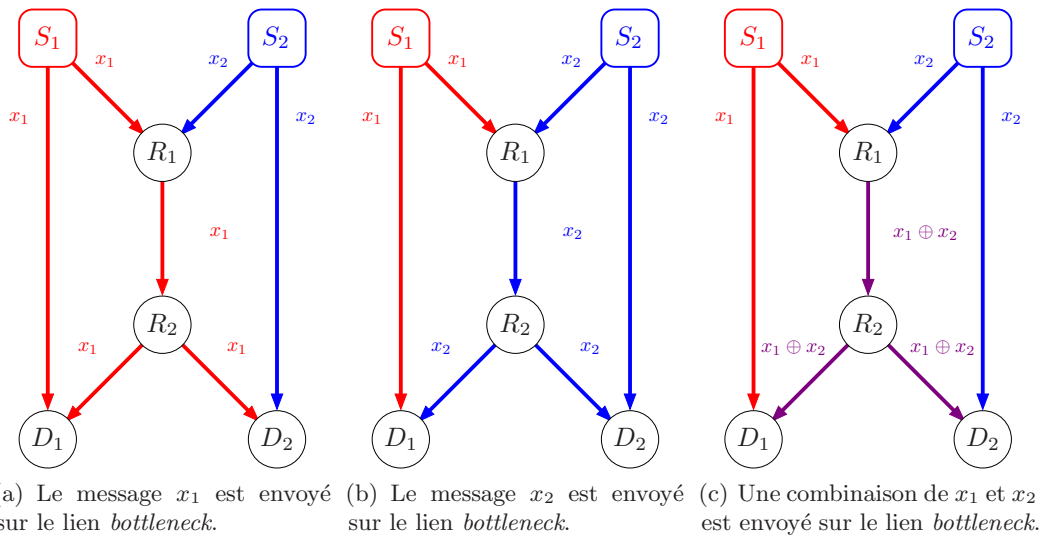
$S_1$ $x_1$ $x_2$ $S_2$

$x_1$ $R_1$ $x_2$

$x_1$

$R_2$

$x_1$ $x_1$

$D_1$ $D_2$

(a) Le message $x_1$ est envoyé sur le lien *bottleneck*.

$S_1$ $x_1$ $x_2$ $S_2$

$x_1$ $R_1$ $x_2$

$x_2$

$R_2$

$x_2$ $x_2$

$D_1$ $D_2$

(b) Le message $x_2$ est envoyé sur le lien *bottleneck*.

$S_1$ $x_1$ $x_2$ $S_2$

$x_1$ $R_1$ $x_2$

$x_1 \oplus x_2$

$R_2$

$x_1 \oplus x_2$ $x_1 \oplus x_2$

$D_1$ $D_2$

(c) Une combinaison de $x_1$ et $x_2$ est envoyé sur le lien *bottleneck*.